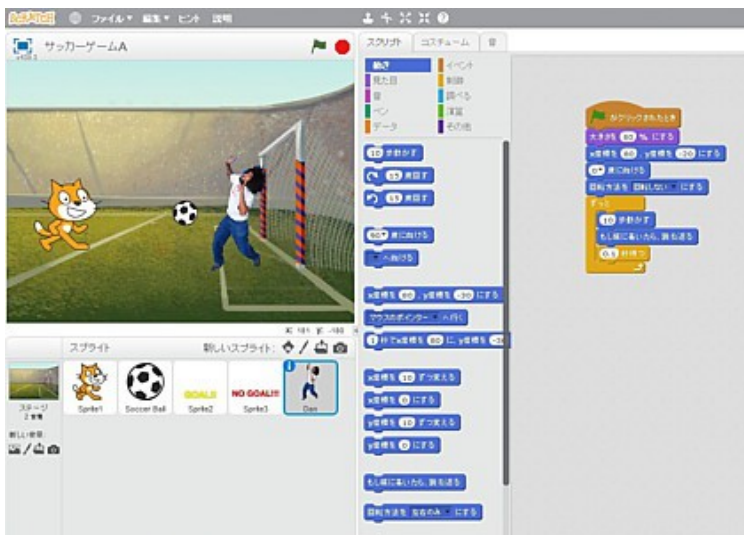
SCRATCH ファイル▼ 編集▼ ヒント 説明

サッカーゲームA

スクリプト コスチューム 音

動き イベント
見た目 制御
音 調べる
ペン 演算
データ その他

10 歩動かす
15 度回す
15 度回す
90 度に向ける
へ向ける
x座標を 80 、y座標を -30 にする
マウスのポインター へ行く
1 秒でx座標を 80 に、y座標を -30
x座標を 10 ずつ変える
x座標を 0 にする
y座標を 10 ずつ変える
y座標を 0 にする
もし端に着いたら、跳ね返る
回転方法を 左右のみ にする

がクリックされたとき
大きさを 80 % にする
x座標を 80 、y座標を -30 にする
0 度に向ける
回転方法を 回転しない にする
ずっと
10 歩動かす
もし端に着いたら、跳ね返る
0.5 秒待つ

x: 181 y: -180

スプライト 新しいスプライト:
ステージ
2 背景
新しい背景:
Sprite1 Soccer Ball GOAL! Sprite2 NO GOAL!!! Sprite3 Dan